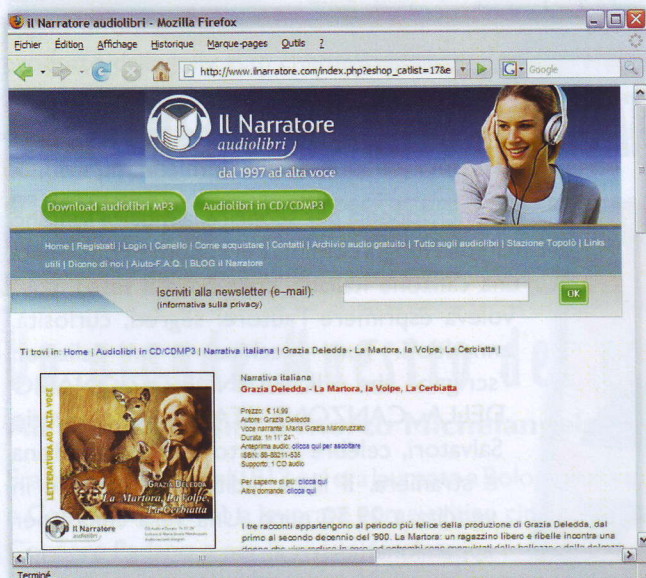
il Narratore audiolibri - Mozilla Firefox

Fichier Édition Affichage Historique Marque-pages Outils ?

http://www.ilnarratore.com/index.php?eshop_catlist=17&e

Google

Il Narratore audiolibri

dal 1997 ad alta voce

Download audiolibri MP3

Audiolibri in CD/CDMP3

Home | Registrati | Login | Carrello | Come acquistare | Contatti | Archivio audio gratuito | Tutto sugli audiolibri | Stazione Topolò | Links utili | Dicono di noi | Aiuto-F.A.Q. | BLOG Il Narratore

Iscriviti alla newsletter (e-mail):
(informativa sulla privacy)

OK

Ti trovi in: Home | Audiolibri in CD/CDMP3 | Narrativa italiana | Grazia Deledda - La Martora, la Volpe, La Cerbiatta |

LETTERATURA AD ALTA VOCE

Grazia Deledda
La Martora, La Volpe, La Cerbiatta

Il Narratore audiolibri

Narrativa italiana
Grazia Deledda - La Martora, la Volpe, La Cerbiatta

Prezzo: € 14.99
Autore: Grazia Deledda
Voce narrante: Maria Grazia Mandruzzato
Durata: 1h 11' 24"
Anteprima audio: clicca qui per ascoltare
ISBN: 88-89211-535
Supporto: 1 CD audio

Per saperne di più: clicca qui
Altre domande: clicca qui

I tre racconti appartengono al periodo più felice della produzione di Grazia Deledda, dal primo al secondo decennio del '900. La Martora: un ragazzino libero e ribelle incontra una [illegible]

Terminé